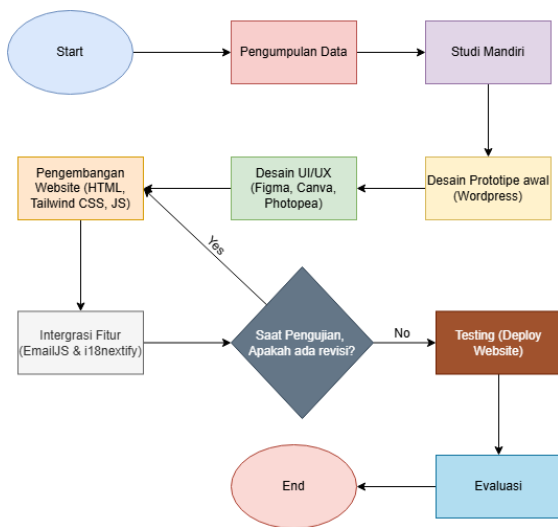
Start

Pengumpulan Data

Studi Mandiri

Desain Prototipe awal (Wordpress)

Desain UI/UX (Figma, Canva, Photopea)

Pengembangan Website (HTML, Tailwind CSS, JS)

Intergrasi Fitur (EmailJS & i18nextify)

Saat Pengujian, Apakah ada revisi?

Yes

No

Testing (Deploy Website)

Evaluasi

End